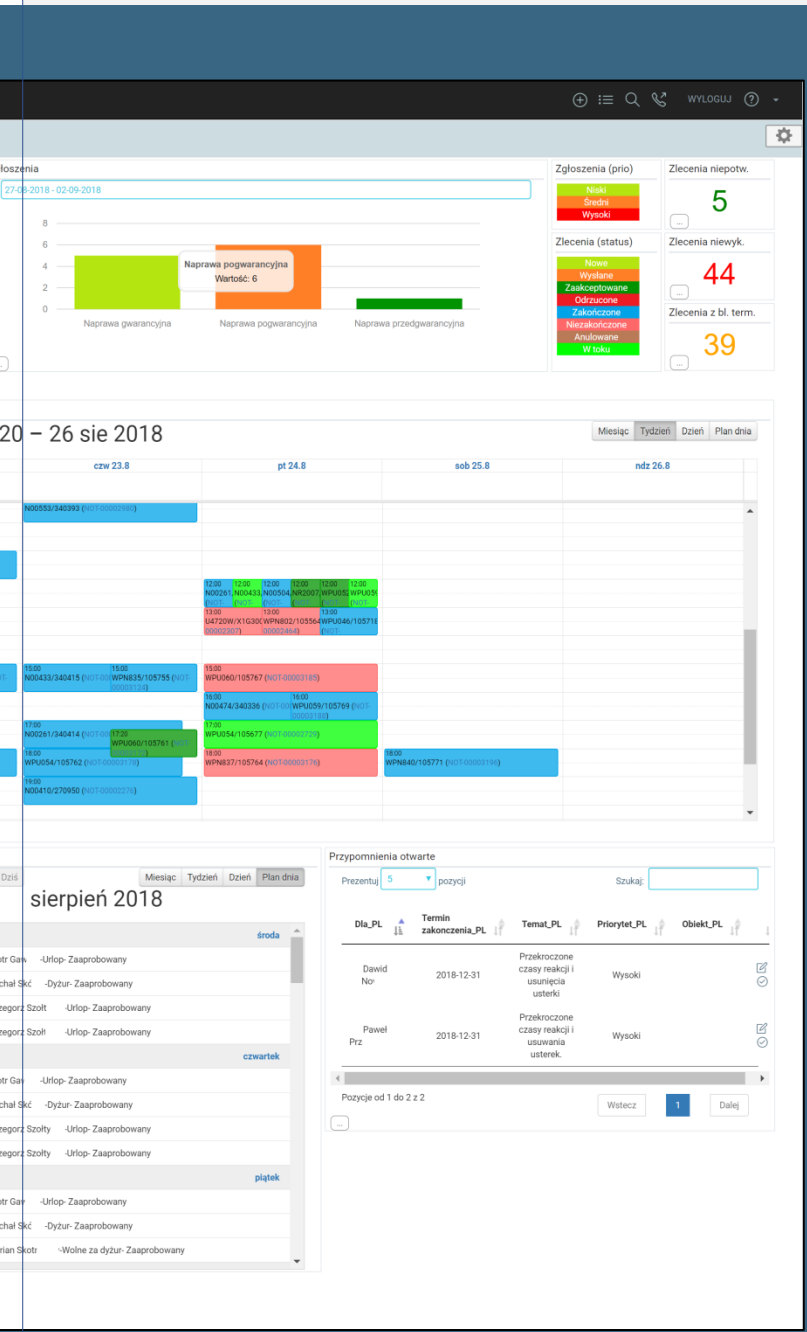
WYLOGUJ

łoszenia
27-08-2018 - 02-09-2018

8
6
4
2
0

Naprawa pogwarancyjna
Wartość: 6

Naprawa gwarancyjna
Naprawa pogwarancyjna
Naprawa przedgwarancyjna

Zgłoszenia (prio)
Niski
Średni
Wysoki

Zlecenia (status)
Nowe
Wysłane
Zaakceptowane
Odrzucone
Zakończone
Niezakończone
Anulowane
W toku

Zlecenia niepotw.
5

Zlecenia niewyk.
44

Zlecenia z bl. term.
39

20 – 26 sie 2018

Miesiąc Tydzień Dzień Plan dnia

czw 23.8
pt 24.8
sob 25.8
ndz 26.8

N00553/340393 (NOT-00002980)

12:00 N00261 (NOT-
12:00 N00433 (NOT-
12:00 N00504 (NOT-
12:00 NR2007 (NOT-
12:00 WPU052 (NOT-
12:00 WPU05 (NOT-
13:00 U4720W/X1G300 (NOT-00002307)
13:00 WPN802/105564 (NOT-00002464)
13:00 WPU046/10571 (NOT-

15:00 N00433/340415 (NOT-00
15:00 WPN835/105755 (NOT-00003128)
15:00 WPU060/105767 (NOT-00003185)
16:00 N00474/340336 (NOT-00
16:00 WPU059/105769 (NOT-00003188)
17:00 N00261/340414 (NOT-00
17:20 WPU060/105761 (NOT-
17:00 WPU054/105677 (NOT-00002726)
18:00 WPU054/105762 (NOT-00003178)
18:00 WPN837/105764 (NOT-00003176)
18:00 WPN840/105771 (NOT-00003196)
19:00 N00410/270950 (NOT-00002276)

Dziś
Miesiąc Tydzień Dzień Plan dnia
sierpień 2018

środa
otr Gaw -Urlop- Zaaprobowany
chał Skć -Dyżur- Zaaprobowany
zegorz Szolt -Urlop- Zaaprobowany
zegorz Szolt -Urlop- Zaaprobowany
czwartek
otr Gaw -Urlop- Zaaprobowany
chał Skć -Dyżur- Zaaprobowany
zegorz Szolty -Urlop- Zaaprobowany
zegorz Szolty -Urlop- Zaaprobowany
piątek
otr Gaw -Urlop- Zaaprobowany
chał Skć -Dyżur- Zaaprobowany
rian Skotr -Wolne za dyżur- Zaaprobowany

Przypomnienia otwarte
Prezentuj 5 pozycji
Szukaj:

| Dla_PL | Termin zakonczenia_PL | Temat_PL | Priorytet_PL | Obiekt_PL |
|---|---|---|---|---|
| Dawid No | 2018-12-31 | Przekroczone czasy reakcji i usunięcia usterki | Wysoki | |
| Paweł Prz | 2018-12-31 | Przekroczone czasy reakcji i usuwania usterek. | Wysoki | |

Pozycje od 1 do 2 z 2
Wstecz 1 Dalej